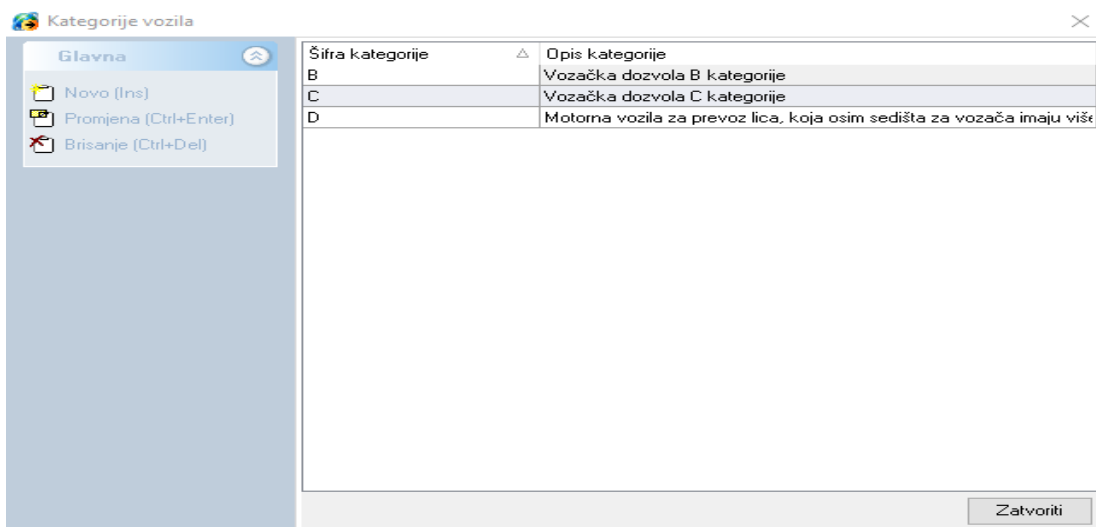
Kategorije vozila

Glavna

Novo (Ins)
Promjena (Ctrl+Enter)
Brisanje (Ctrl+Del)

| Šifra kategorije | Opis kategorije |
|---|---|
| B | Vozačka dozvola B kategorije |
| C | Vozačka dozvola C kategorije |
| D | Motorna vozila za prevoz lica, koja osim sedišta za vozača imaju viš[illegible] |

Zatvoriti